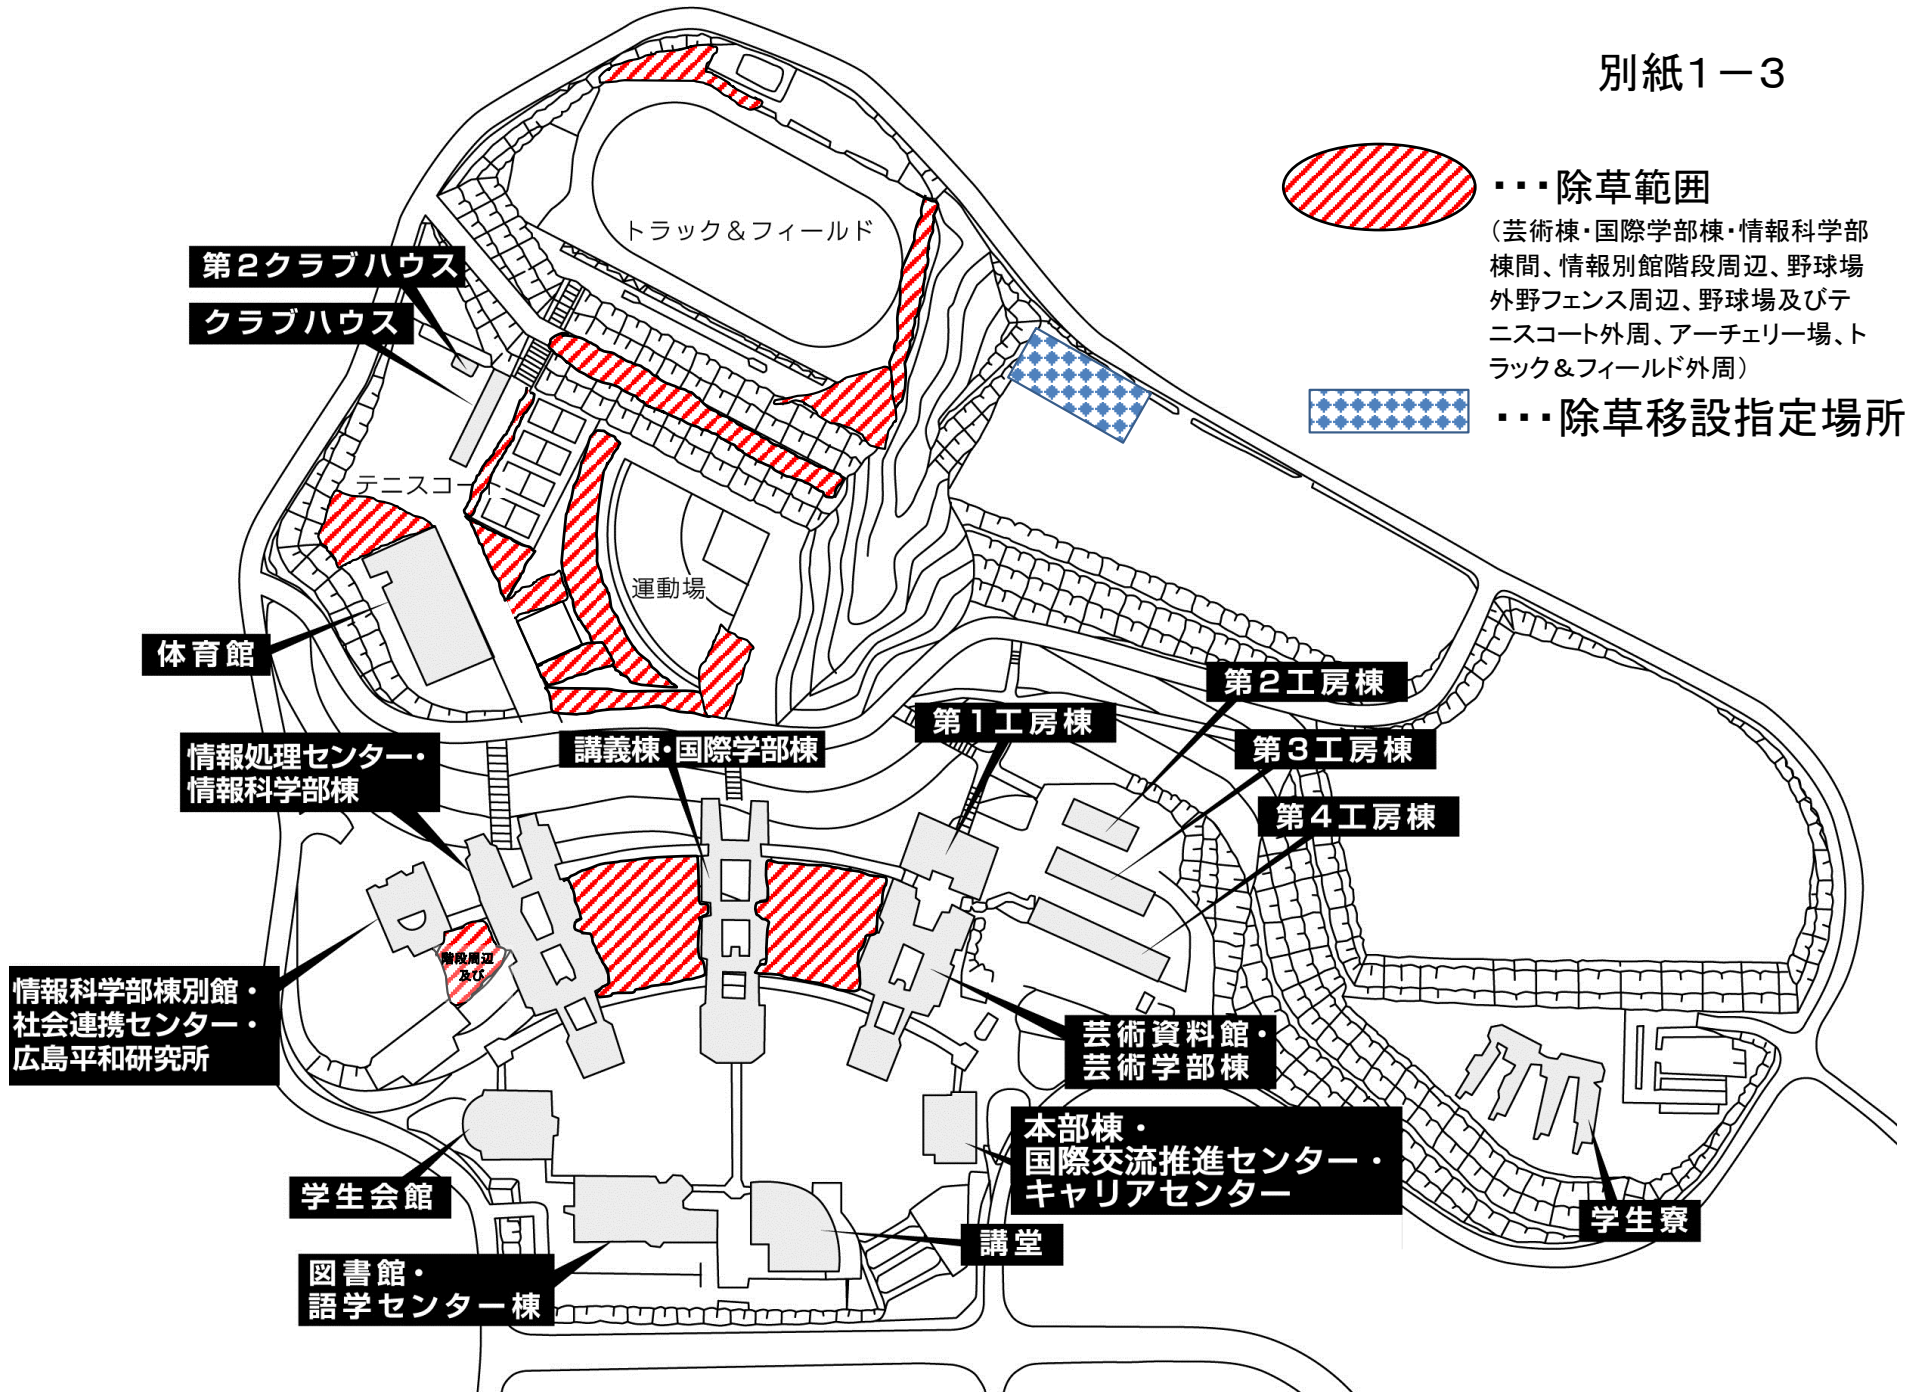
別紙１－３

・・・除草範囲
（芸術棟・国際学部棟・情報科学部棟間、情報別館階段周辺、野球場外野フェンス周辺、野球場及びテニスコート外周、アーチェリー場、トラック＆フィールド外周）

・・・除草移設指定場所

トラック＆フィールド

第２クラブハウス

クラブハウス

テニスコート

運動場

体育館

第２工房棟

第１工房棟

第３工房棟

情報処理センター・情報科学部棟

講義棟・国際学部棟

第４工房棟

階段周辺及び

情報科学部棟別館・社会連携センター・広島平和研究所

芸術資料館・芸術学部棟

本部棟・国際交流推進センター・キャリアセンター

学生会館

講堂

学生寮

図書館・語学センター棟